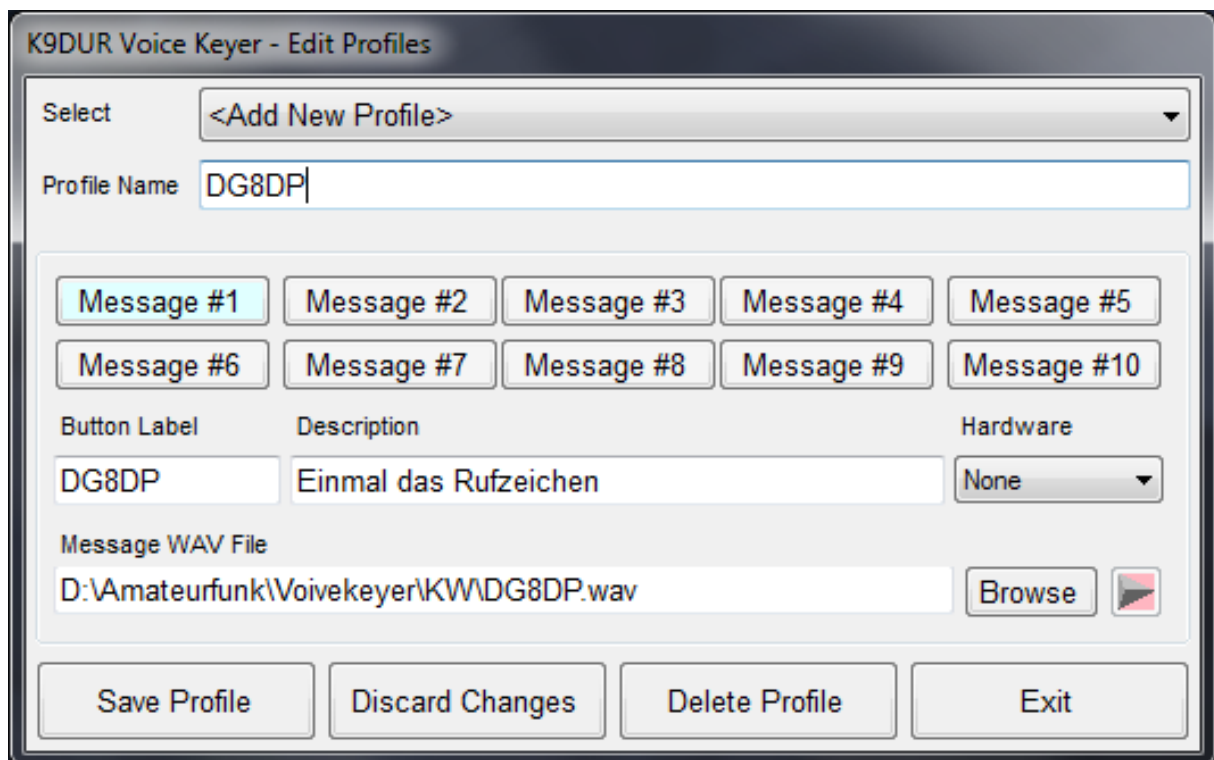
K9DUR Voice Keyer - Edit Profiles

Select <Add New Profile>

Profile Name DG8DP

Message #1 Message #2 Message #3 Message #4 Message #5

Message #6 Message #7 Message #8 Message #9 Message #10

Button Label Description Hardware

DG8DP Einmal das Rufzeichen None

Message WAV File

D:\Amateurfunk\Voivekeyer\KW\DG8DP.wav Browse

Save Profile Discard Changes Delete Profile Exit